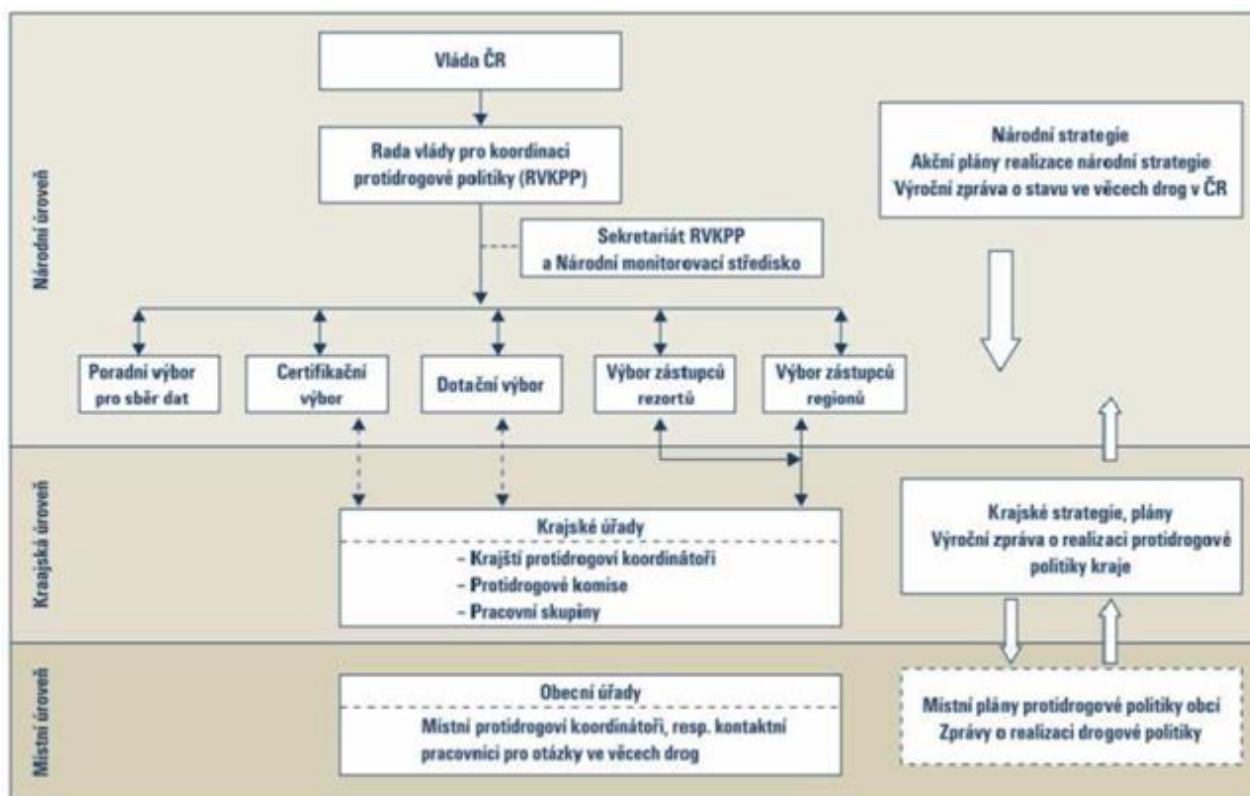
Národní úroveň

Vláda ČR

Rada vlády pro koordinaci protidrogové politiky (RVKPP)

Sekretariát RVKPP a Národní monitorovací středisko

Poradní výbor pro sběr dat

Certifikační výbor

Dotační výbor

Výbor zástupců rezortů

Výbor zástupců regionů

Národní strategie
Akční plány realizace národní strategie
Výroční zpráva o stavu ve věcech drog v ČR

Krajská úroveň

Krajské úřady
- Krajští protidrogoví koordinátoři
- Protidrogové komise
- Pracovní skupiny

Krajské strategie, plány
Výroční zpráva o realizaci protidrogové politiky kraje

Místní úroveň

Obecní úřady
Místní protidrogoví koordinátoři, resp. kontaktní pracovníci pro otázky ve věcech drog

Místní plány protidrogové politiky obcí
Zprávy o realizaci drogové politiky